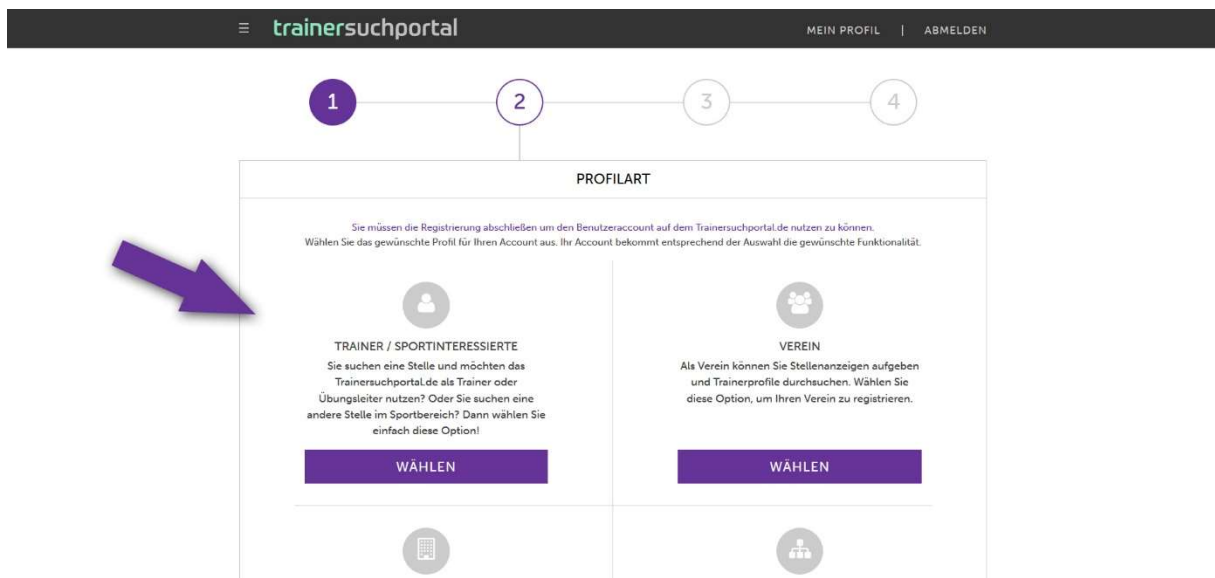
≡ trainersuchportal

MEIN PROFIL | ABMELDEN

1 2 3 4

PROFILART

Sie müssen die Registrierung abschließen um den Benutzeraccount auf dem Trainersuchportal.de nutzen zu können.
Wählen Sie das gewünschte Profil für Ihren Account aus. Ihr Account bekommt entsprechend der Auswahl die gewünschte Funktionalität.

TRAINER / SPORTINTERESSIERTE

Sie suchen eine Stelle und möchten das Trainersuchportal.de als Trainer oder Übungsleiter nutzen? Oder Sie suchen eine andere Stelle im Sportbereich? Dann wählen Sie einfach diese Option!

WÄHLEN

VEREIN

Als Verein können Sie Stellenanzeigen aufgeben und Trainerprofile durchsuchen. Wählen Sie diese Option, um Ihren Verein zu registrieren.

WÄHLEN